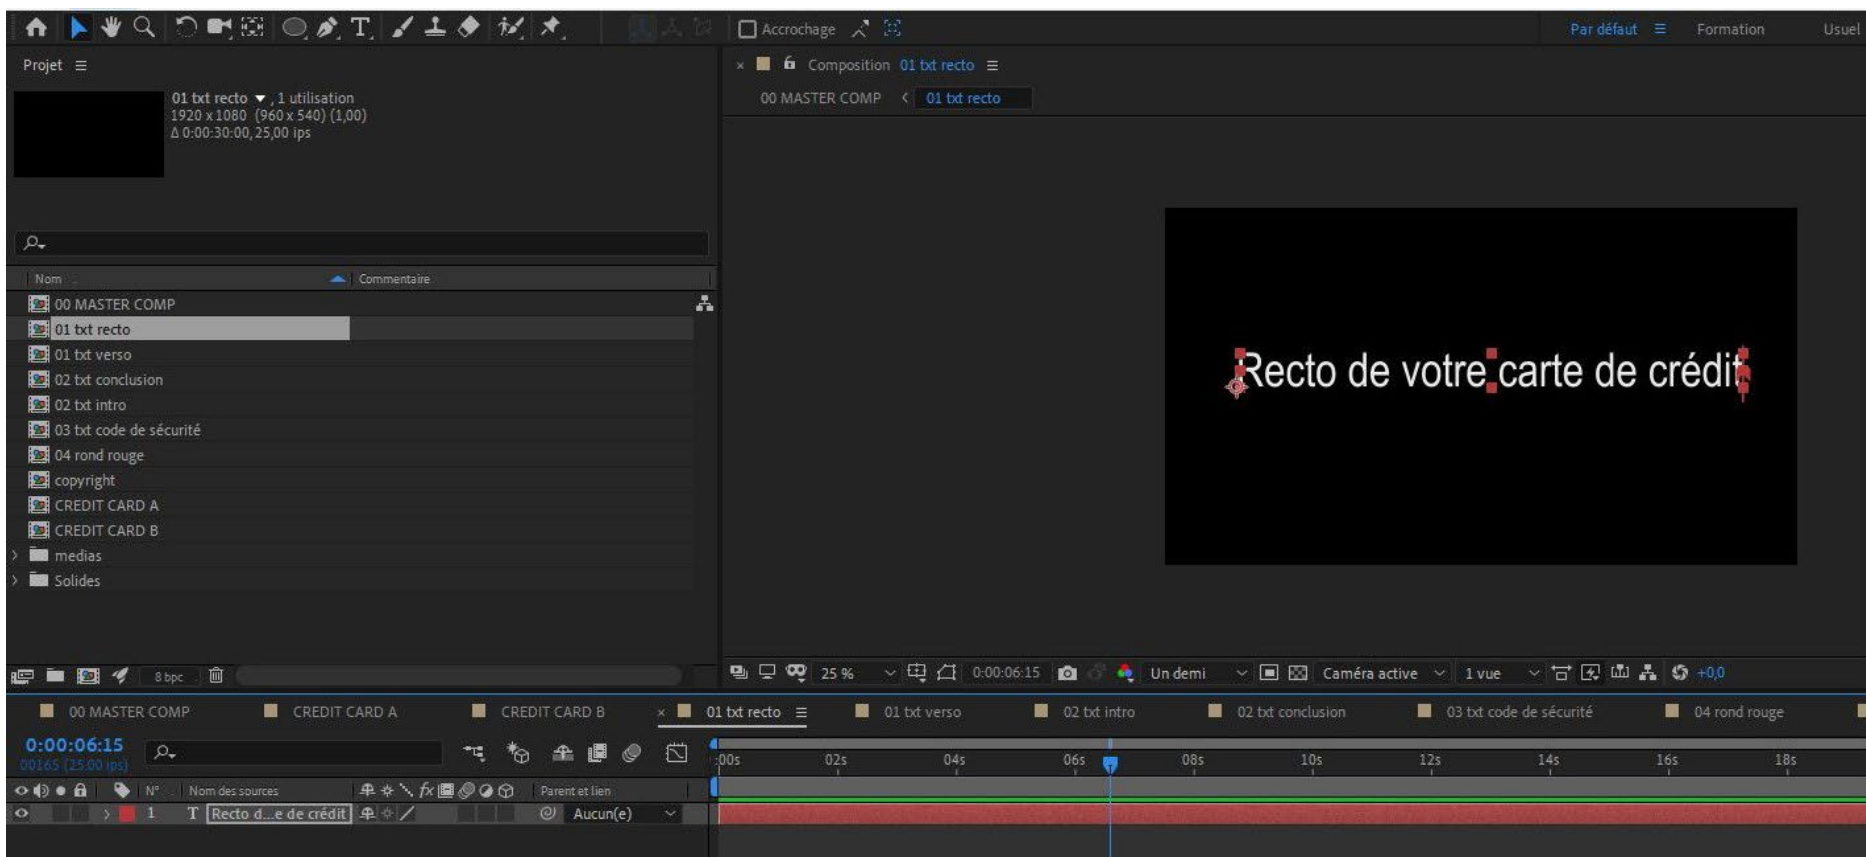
Accrochage

Par défaut ≡ Formation Usuel

Projet ≡

01 txt recto ▼, 1 utilisation
1920 x 1080 (960 x 540) (1,00)
Δ 0:00:30:00, 25,00 ips

Nom Commentaire

00 MASTER COMP
01 txt recto
01 txt verso
02 txt conclusion
02 txt intro
03 txt code de sécurité
04 rond rouge
copyright
CREDIT CARD A
CREDIT CARD B
medias
Solides

8 bpc

× Composition 01 txt recto ≡

00 MASTER COMP < 01 txt recto

Recto de votre carte de crédit

25 % 0:00:06:15 Un demi Caméra active 1 vue +0,0

00 MASTER COMP CREDIT CARD A CREDIT CARD B × 01 txt recto ≡ 01 txt verso 02 txt intro 02 txt conclusion 03 txt code de sécurité 04 rond rouge

0:00:06:15
00165 (25,00 ips)

:00s 02s 04s 06s 08s 10s 12s 14s 16s 18s

N° Nom des sources Parent et lien

1 T Recto d...e de crédit Aucun(e)